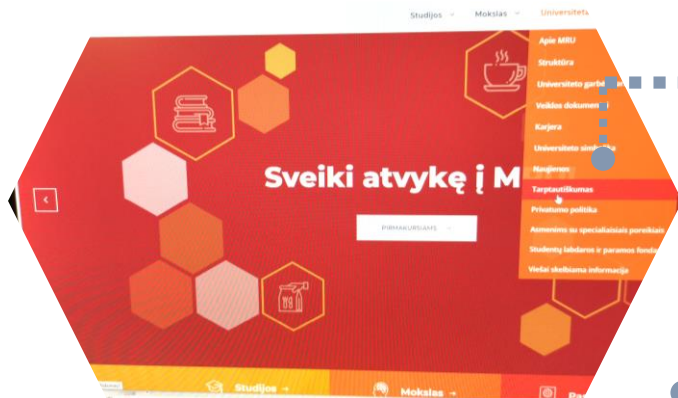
Studijos Mokslas Universitetas

Apie MRU
Struktūra
Universiteto garb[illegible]
Veiklos dokumen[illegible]
Karjera
Universiteto simb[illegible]
Naujienos
Tarptautiškumas
Privatumo politika
Asmenims su specialiaisiais poreikiais
Studentų labdaros ir paramos fondas
Viešai skelbiama informacija

Sveiki atvykę į M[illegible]

PIRMAKURSIAMS

Studijos →
Mokslas →
Pa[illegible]